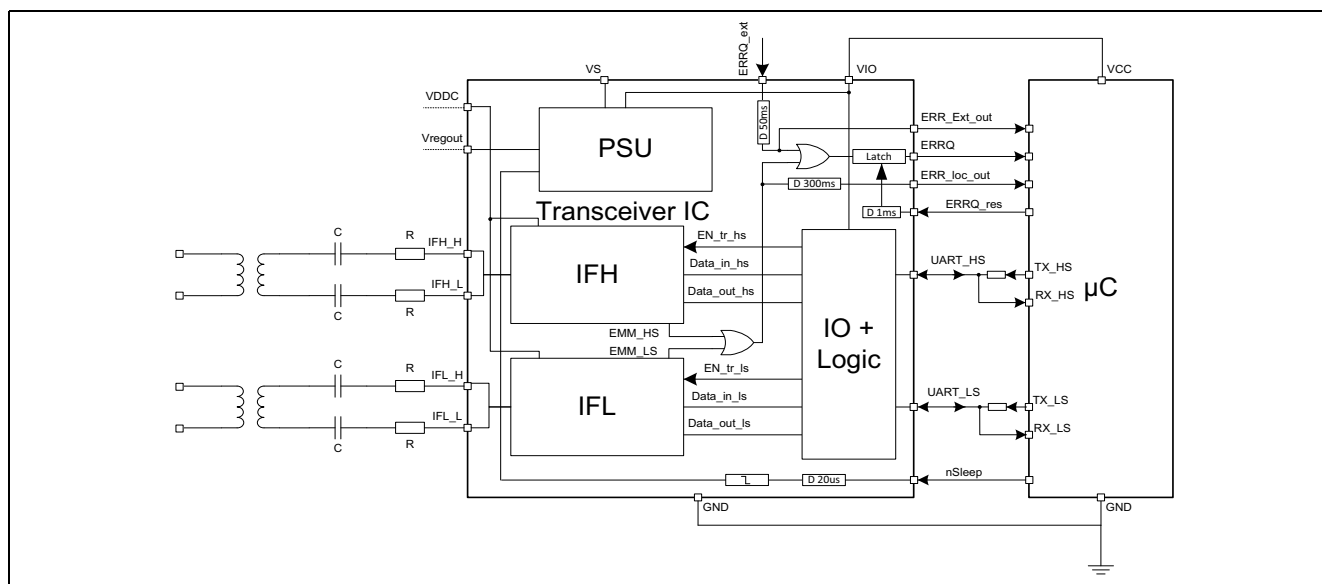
ERRQ_ext

VS

VIO

VCC

VDDC

Vregout

PSU

D 50ms

ERR_Ext_out

Latch

ERRQ

D 300ms

ERR_loc_out

D 1ms

ERRQ_res

Transceiver IC

C

R

IFH_H

IFH_L

C

R

IFH

EN_tr_hs

Data_in_hs

Data_out_hs

UART_HS

TX_HS

RX_HS

μC

IO + Logic

EMM_HS

EMM_LS

C

R

IFL_H

IFL_L

C

R

IFL

EN_tr_ls

Data_in_ls

Data_out_ls

UART_LS

TX_LS

RX_LS

D 20us

nSleep

GND

GND